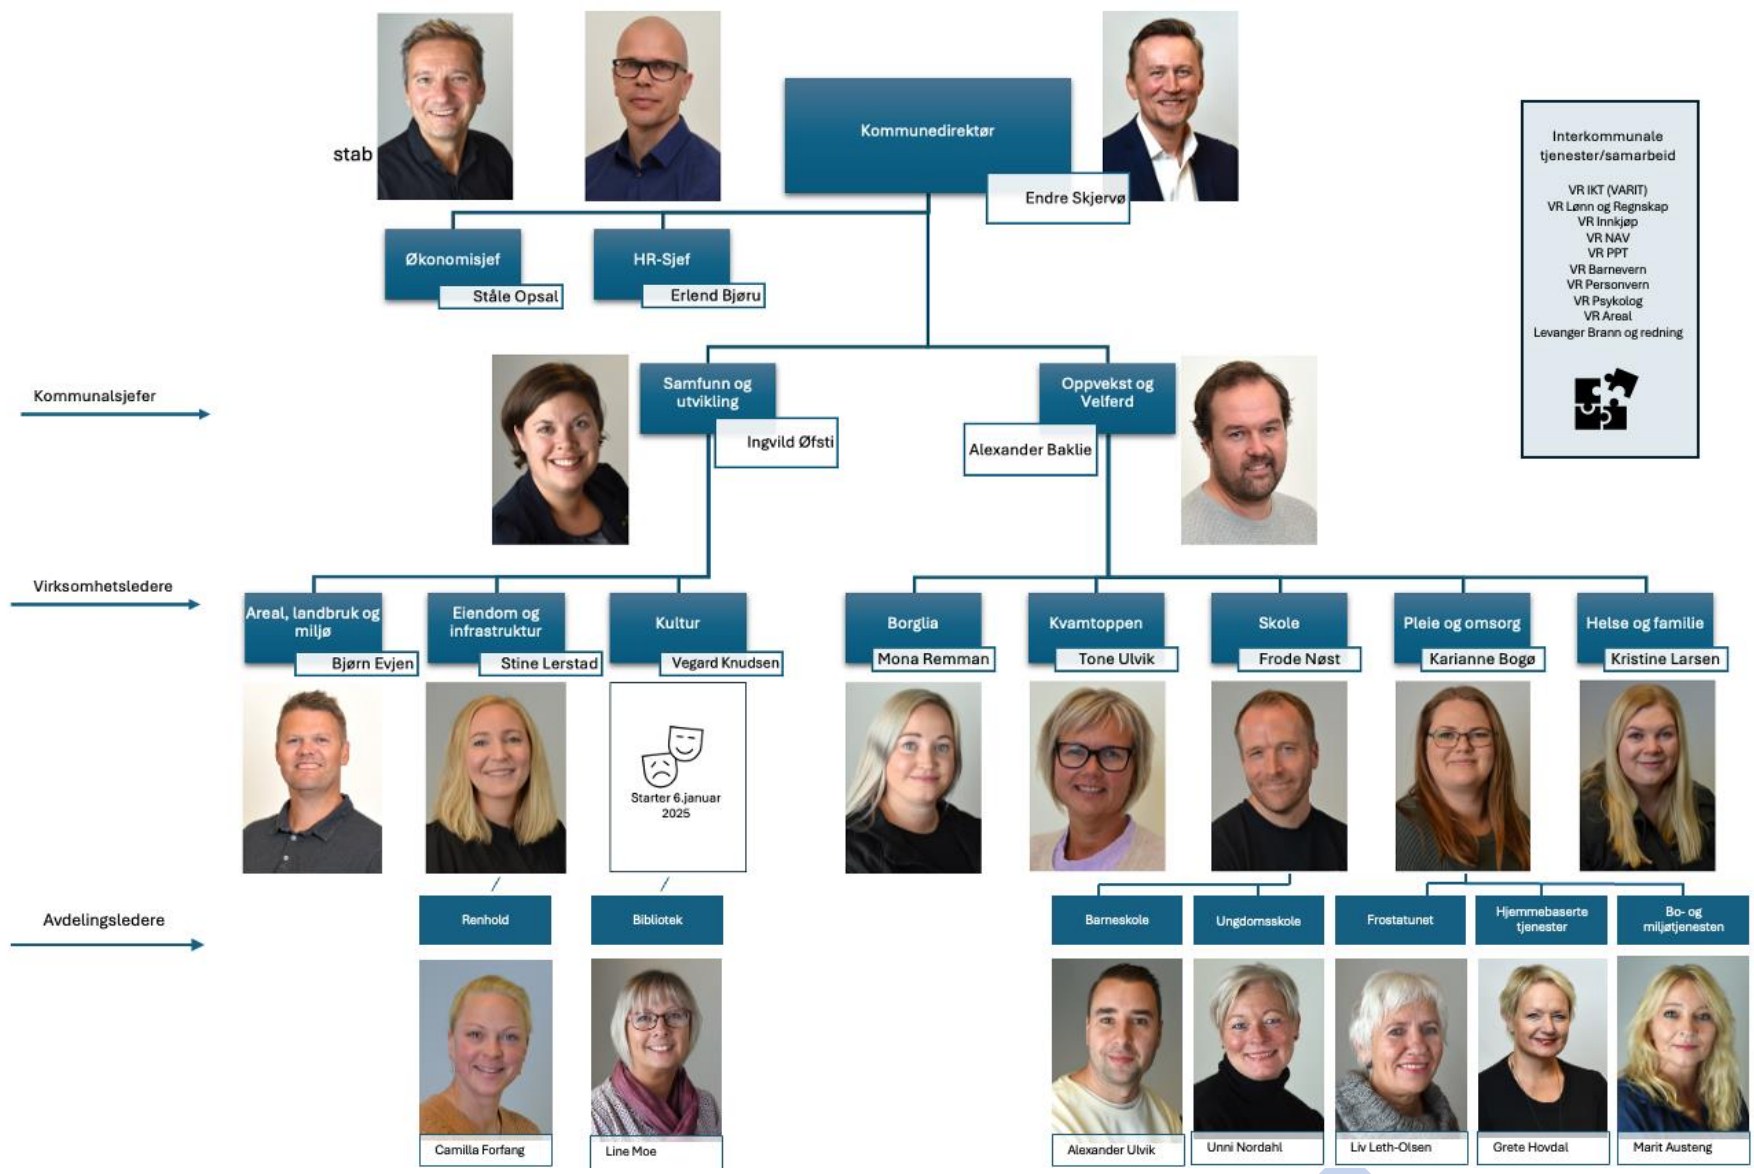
stab

Kommunedirektør
Endre Skjervø

Økonomisjef
Ståle Opsal

HR-Sjef
Erlend Bjøru

Interkommunale tjenester/samarbeid

VR IKT (VARIT)
VR Lønn og Regnskap
VR Innkjøp
VR NAV
VR PPT
VR Barnevern
VR Personvern
VR Psykolog
VR Areal
Levanger Brann og redning

Kommunalsjefer

Samfunn og utvikling
Ingvild Øfsti

Oppvekst og Velferd
Alexander Baklie

Virksomhetsledere

Areal, landbruk og miljø
Bjørn Evjen

Eiendom og infrastruktur
Stine Lerstad

Kultur
Vegard Knudsen

Starter 6.januar 2025

Borglia
Mona Remman

Kvamtoppen
Tone Ulvik

Skole
Frode Nøst

Pleie og omsorg
Karianne Bogø

Helse og familie
Kristine Larsen

Avdelingsledere

Renhold
Camilla Forfang

Bibliotek
Line Moe

Barneskole
Alexander Ulvik

Ungdomsskole
Unni Nordahl

Frostatunet
Liv Leth-Olsen

Hjemmebaserte tjenester
Grete Hovdal

Bo- og miljøtjenesten
Marit Austeng